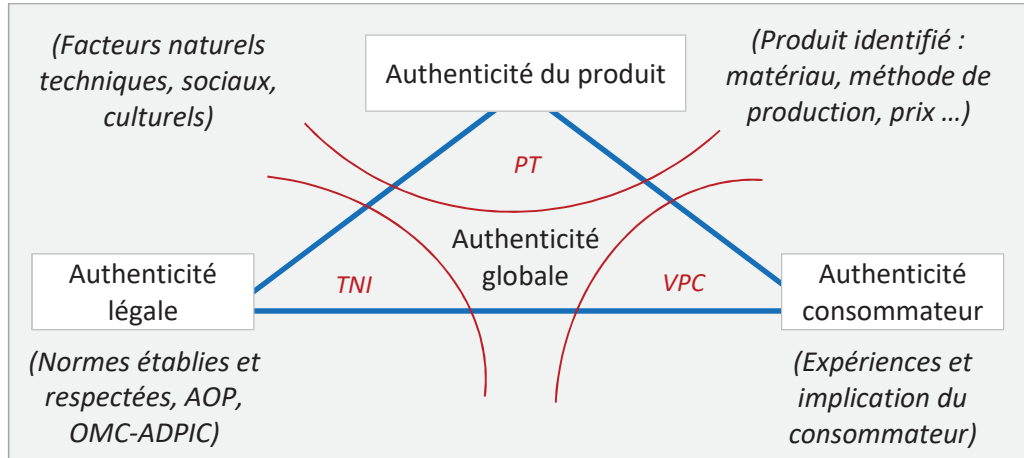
(Facteurs naturels techniques, sociaux, culturels)

Authenticité du produit

(Produit identifié : matériau, méthode de production, prix …)

PT

Authenticité globale

TNI

VPC

Authenticité légale

Authenticité consommateur

(Normes établies et respectées, AOP, OMC-ADPIC)

(Expériences et implication du consommateur)